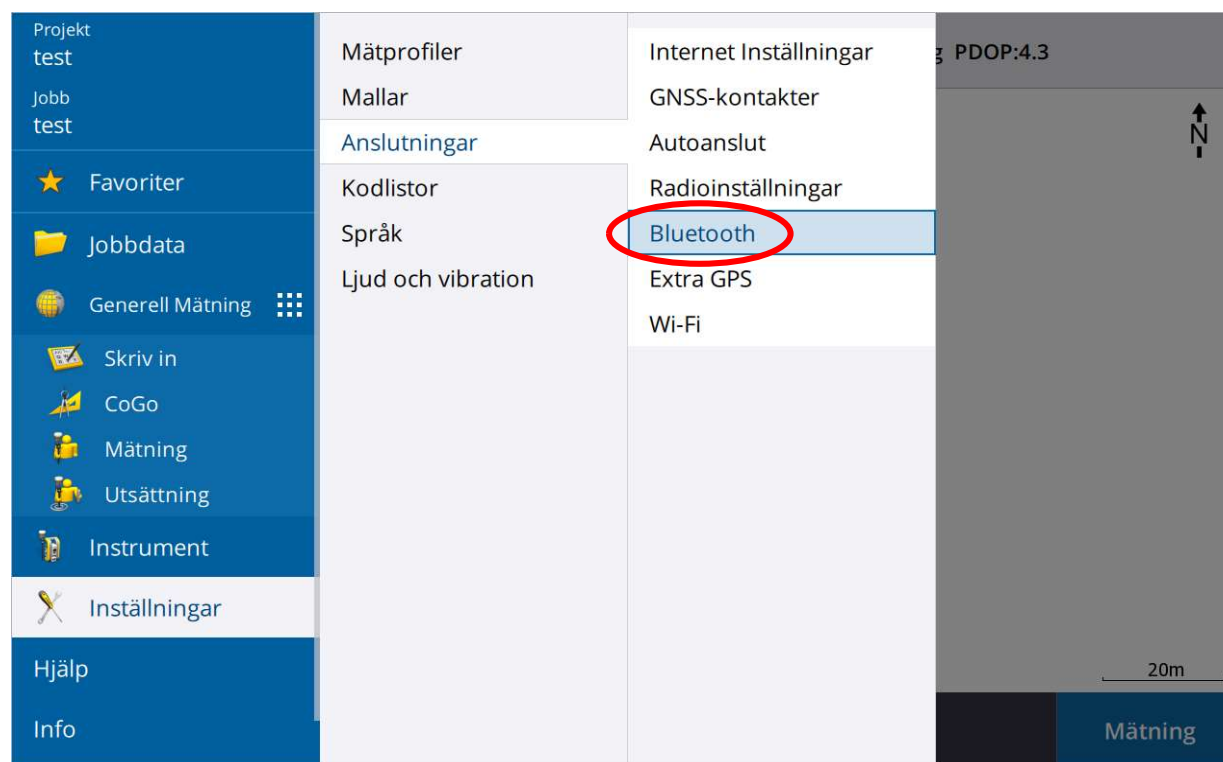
Projekt
test
Jobb
test

Favoriter

Jobbdata

Generell Mätning

Skriv in

CoGo

Mätning

Utsättning

Instrument

Inställningar

Hjälp

Info

Mätprofiler
Mallar
Anslutningar
Kodlistor
Språk
Ljud och vibration

Internet Inställningar
GNSS-kontakter
Autoanslut
Radioinställningar
Bluetooth
Extra GPS
Wi-Fi

g PDOP:4.3

N

20m

Mätning